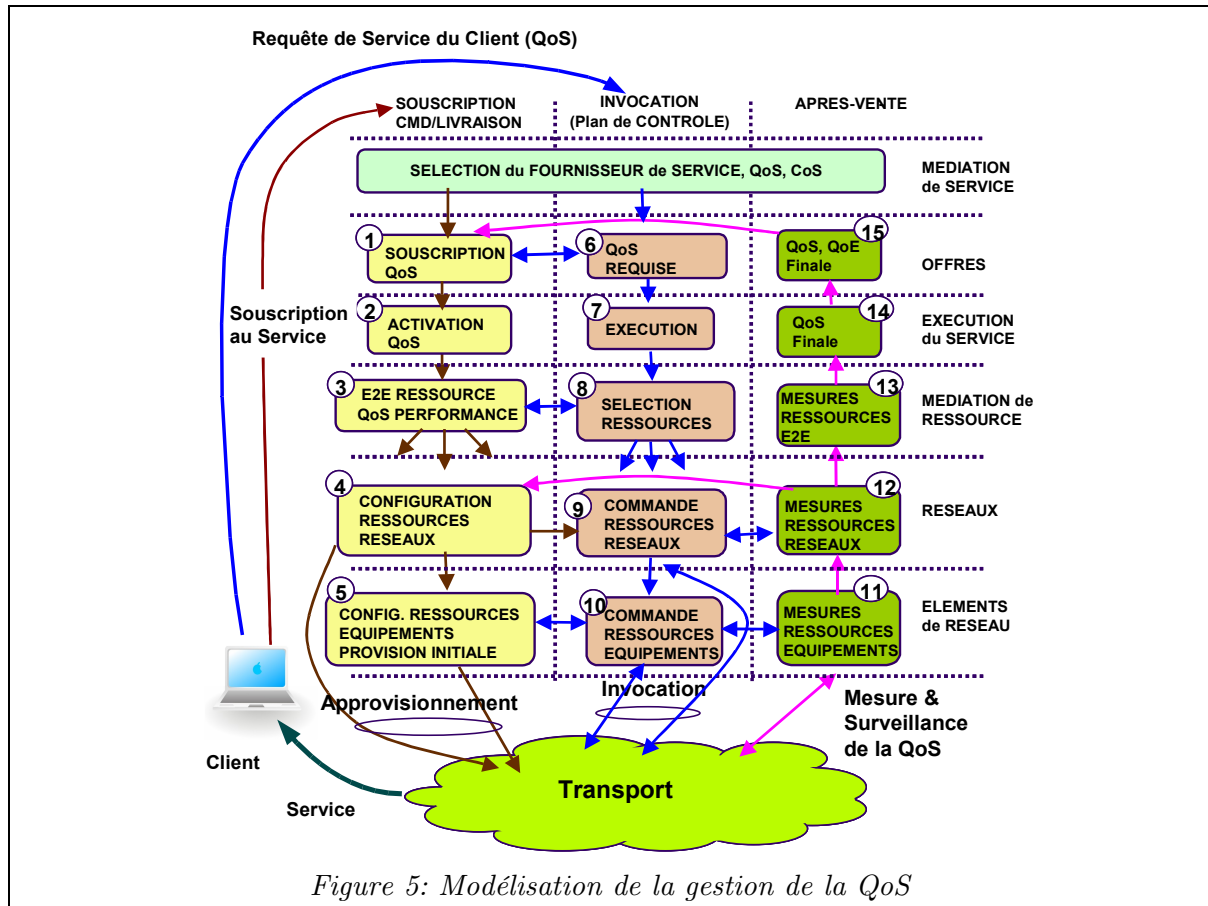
Requête de Service du Client (QoS)

SOUSCRIPTION CMD/LIVRAISON

INVOCATION (Plan de CONTROLE)

APRES-VENTE

SELECTION du FOURNISSEUR de SERVICE, QoS, CoS

MEDIATION de SERVICE

1 SOUSCRIPTION QoS

6 QoS REQUISE

15 QoS, QoE Finale

OFFRES

Souscription au Service

2 ACTIVATION QoS

7 EXECUTION

14 QoS Finale

EXECUTION du SERVICE

3 E2E RESSOURCE QoS PERFORMANCE

8 SELECTION RESSOURCES

13 MESURES RESSOURCES E2E

MEDIATION de RESSOURCE

4 CONFIGURATION RESSOURCES RESEAUX

9 COMMANDE RESSOURCES RESEAUX

12 MESURES RESSOURCES RESEAUX

RESEAUX

5 CONFIG. RESSOURCES EQUIPEMENTS PROVISION INITIALE

10 COMMANDE RESSOURCES EQUIPEMENTS

11 MESURES RESSOURCES EQUIPEMENTS

ELEMENTS de RESEAU

Approvisionnement

Invocation

Mesure & Surveillance de la QoS

Client

Service

Transport

Figure 5: Modélisation de la gestion de la QoS